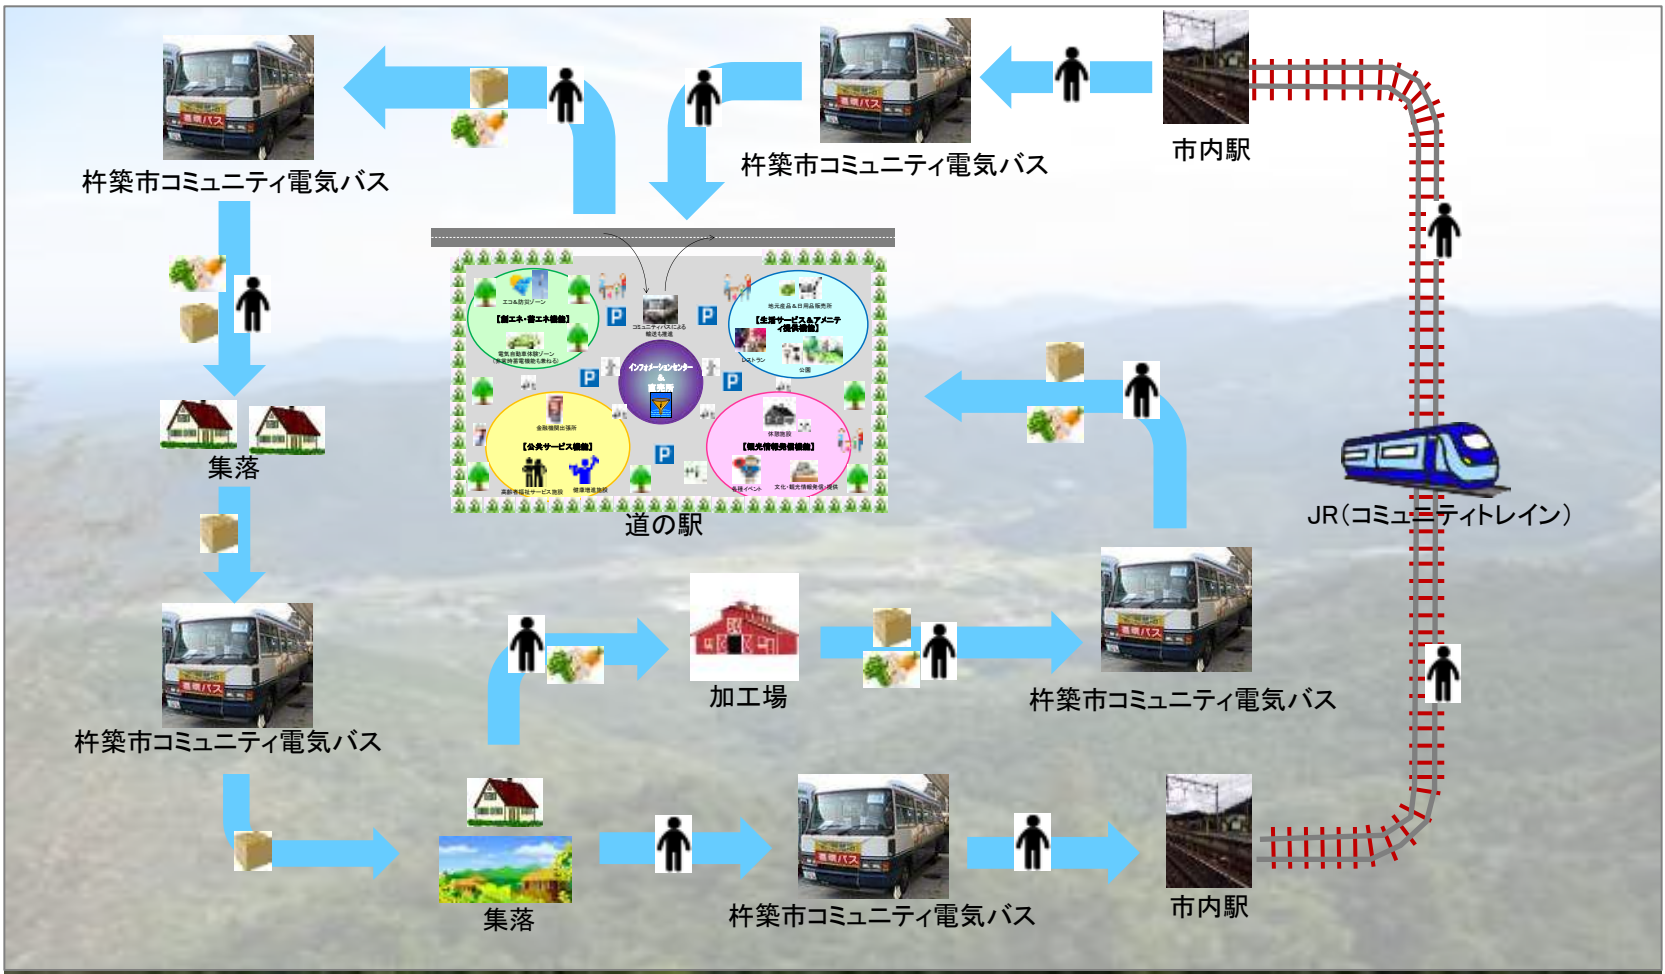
杵築市コミュニティ電気バス

杵築市コミュニティ電気バス

市内駅

集落

道の駅

JR（コミュニティトレイン）

加工場

杵築市コミュニティ電気バス

杵築市コミュニティ電気バス

集落

杵築市コミュニティ電気バス

市内駅

【創エネ・省エネ機能】

【生活サービス＆アメニティ提供機能】

インフォメーションセンター＆直売所

【公共サービス機能】

【観光情報発信機能】

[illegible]